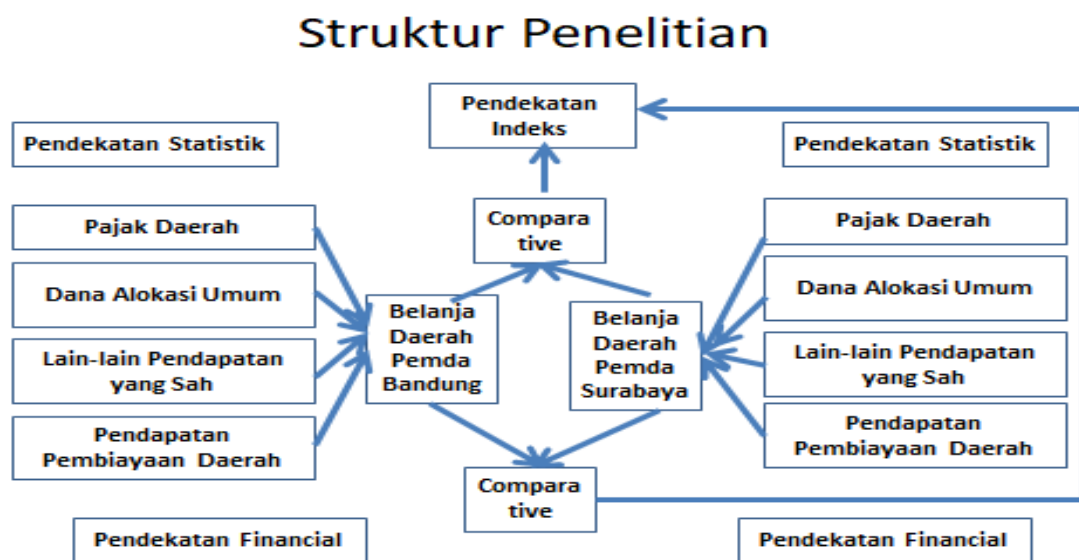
Struktur Penelitian

Pendekatan Indeks

Pendekatan Statistik

Pendekatan Statistik

Compara tive

Pajak Daerah

Pajak Daerah

Dana Alokasi Umum

Dana Alokasi Umum

Belanja Daerah Pemda Bandung

Belanja Daerah Pemda Surabaya

Lain-lain Pendapatan yang Sah

Lain-lain Pendapatan yang Sah

Pendapatan Pembiayaan Daerah

Pendapatan Pembiayaan Daerah

Compara tive

Pendekatan Financial

Pendekatan Financial